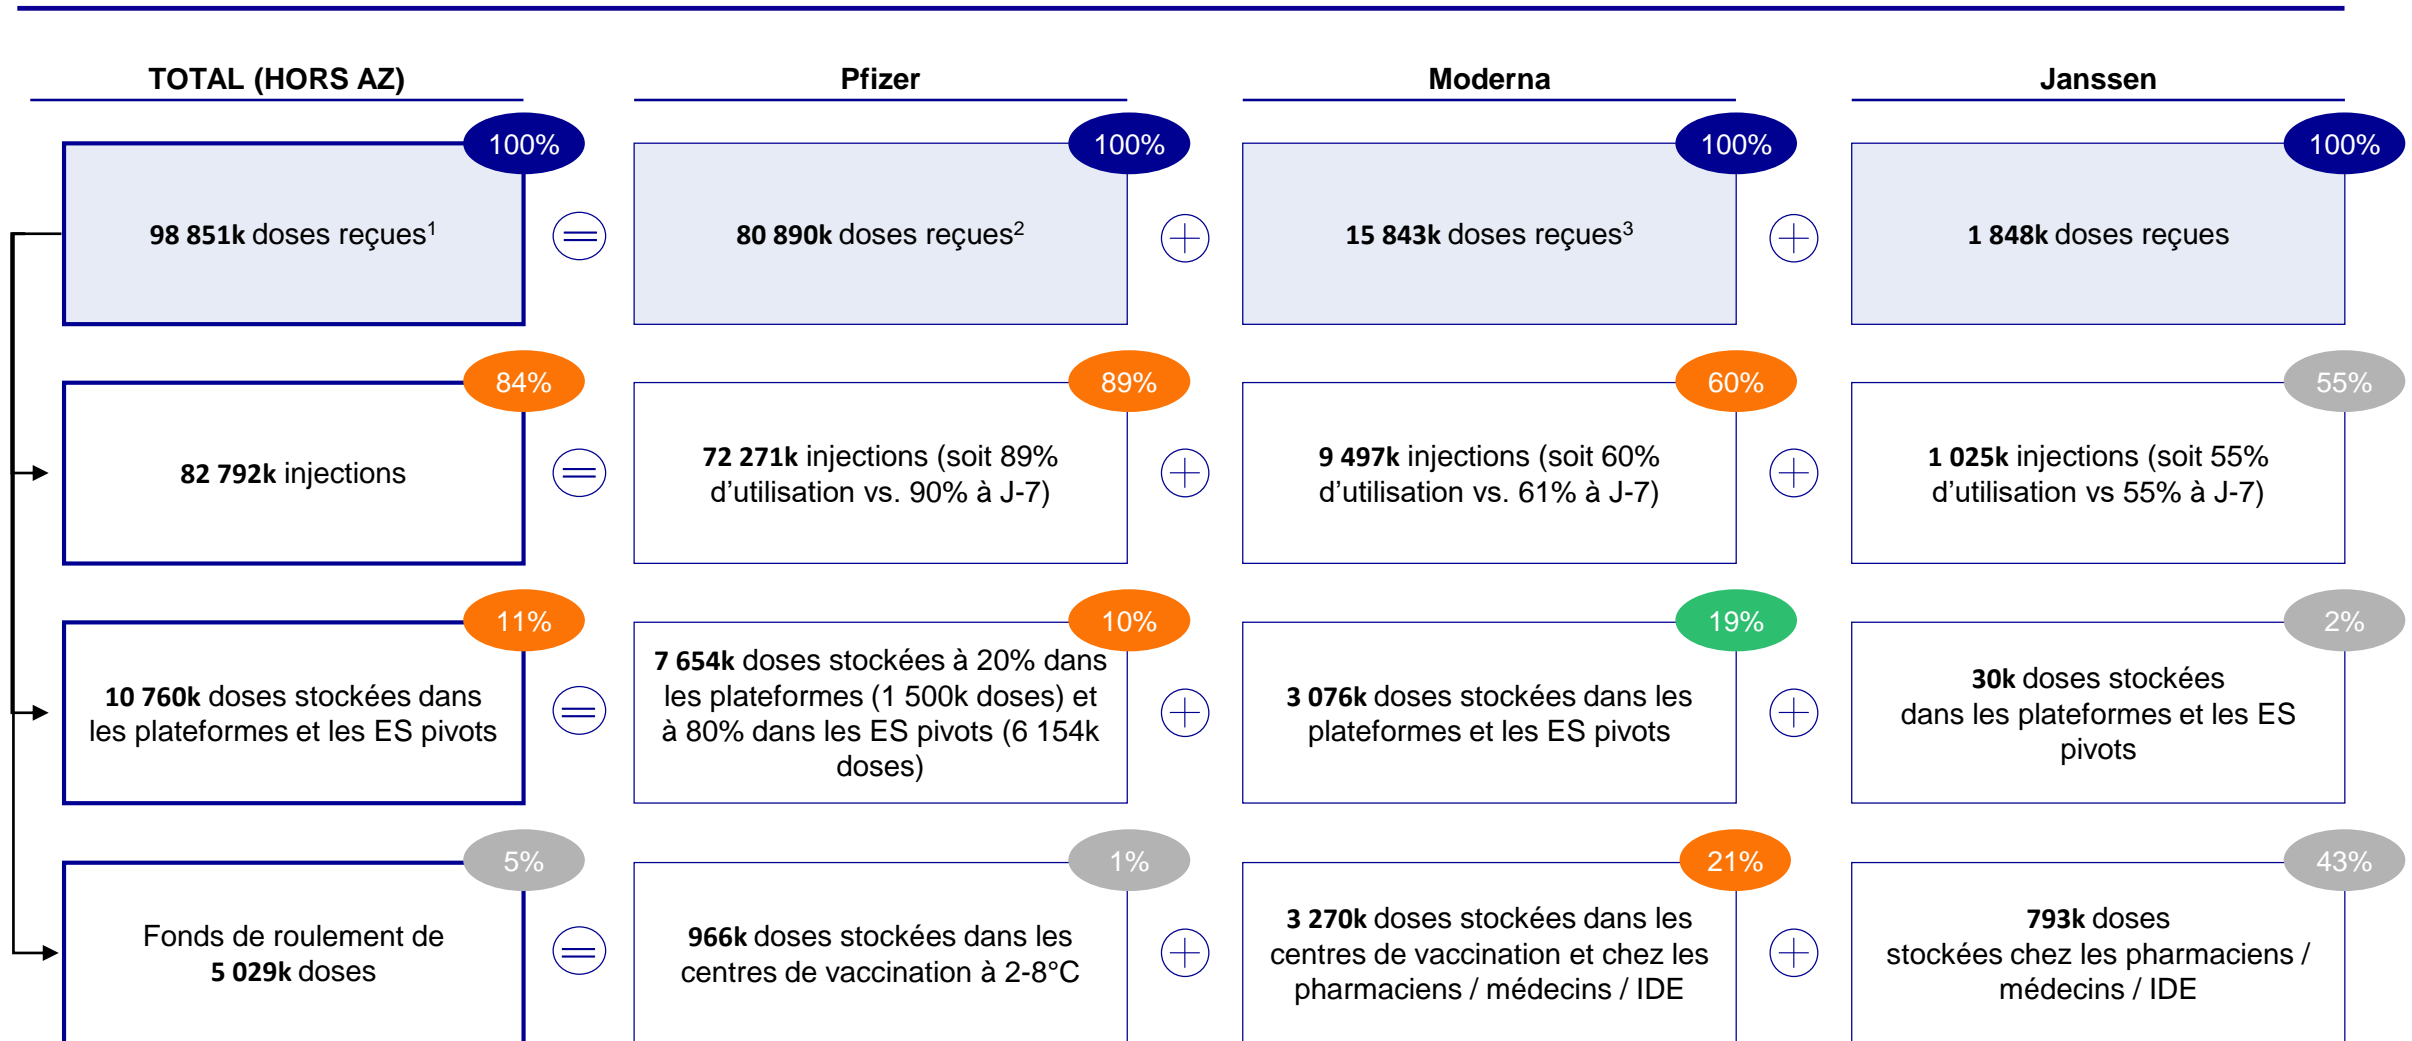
TOTAL (HORS AZ)

Pfizer

Moderna

Janssen

100%
98 851k doses reçues$^1$

100%
80 890k doses reçues$^2$

100%
15 843k doses reçues$^3$

100%
1 848k doses reçues

84%
82 792k injections

89%
72 271k injections (soit 89% d'utilisation vs. 90% à J-7)

60%
9 497k injections (soit 60% d'utilisation vs. 61% à J-7)

55%
1 025k injections (soit 55% d'utilisation vs 55% à J-7)

11%
10 760k doses stockées dans les plateformes et les ES pivots

10%
7 654k doses stockées à 20% dans les plateformes (1 500k doses) et à 80% dans les ES pivots (6 154k doses)

19%
3 076k doses stockées dans les plateformes et les ES pivots

2%
30k doses stockées dans les plateformes et les ES pivots

5%
Fonds de roulement de 5 029k doses

1%
966k doses stockées dans les centres de vaccination à 2-8°C

21%
3 270k doses stockées dans les centres de vaccination et chez les pharmaciens / médecins / IDE

43%
793k doses stockées chez les pharmaciens / médecins / IDE